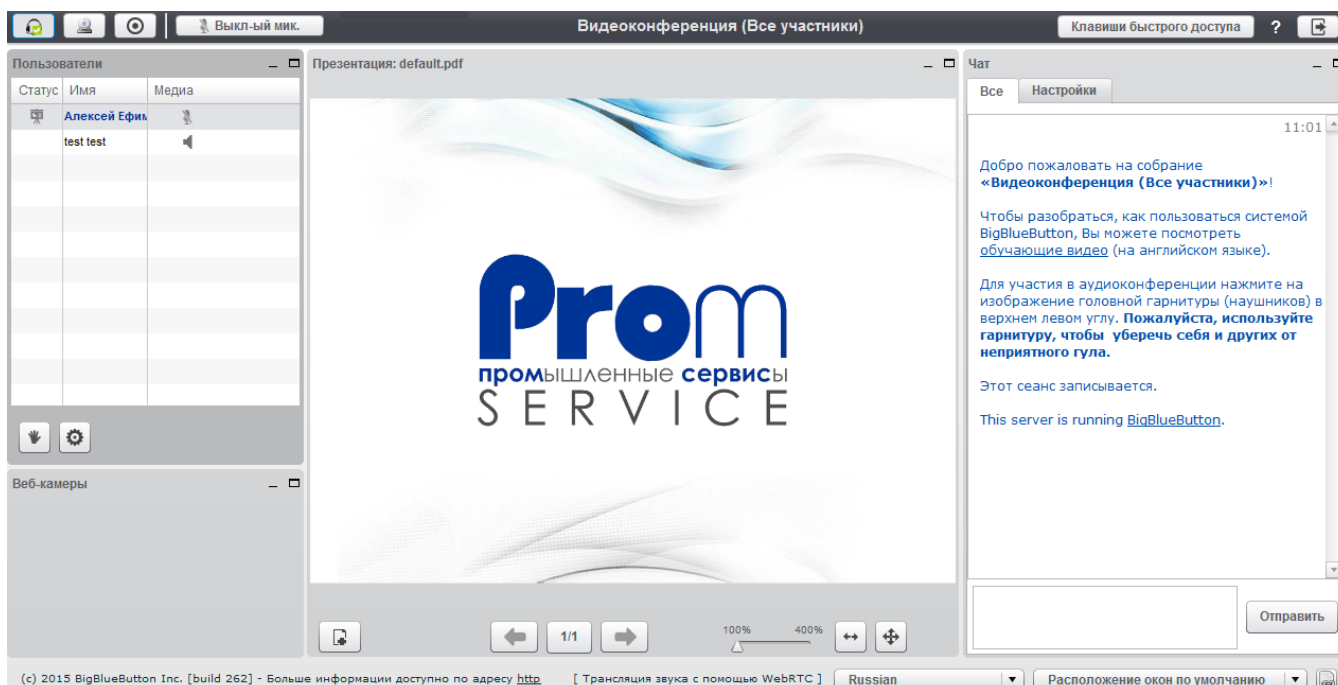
Выкл-ый мик.

Видеоконференция (Все участники)

Клавиши быстрого доступа

?

Пользователи

| Статус | Имя | Медиа |
|---|---|---|
| | Алексей Ефим | |
| | test test | |

Веб-камеры

Презентация: default.pdf

Prom

промышленные сервисы

SERVICE

1/1

100%

400%

Чат

Все

Настройки

11:01

Добро пожаловать на собрание «Видеоконференция (Все участники)»!

Чтобы разобраться, как пользоваться системой BigBlueButton, Вы можете посмотреть обучающие видео (на английском языке).

Для участия в аудиоконференции нажмите на изображение головной гарнитуры (наушников) в верхнем левом углу. Пожалуйста, используйте гарнитуру, чтобы уберечь себя и других от неприятного гула.

Этот сеанс записывается.

This server is running BigBlueButton.

Отправить

(c) 2015 BigBlueButton Inc. [build 262] - Больше информации доступно по адресу http

[ Трансляция звука с помощью WebRTC ]

Russian

Расположение окон по умолчанию